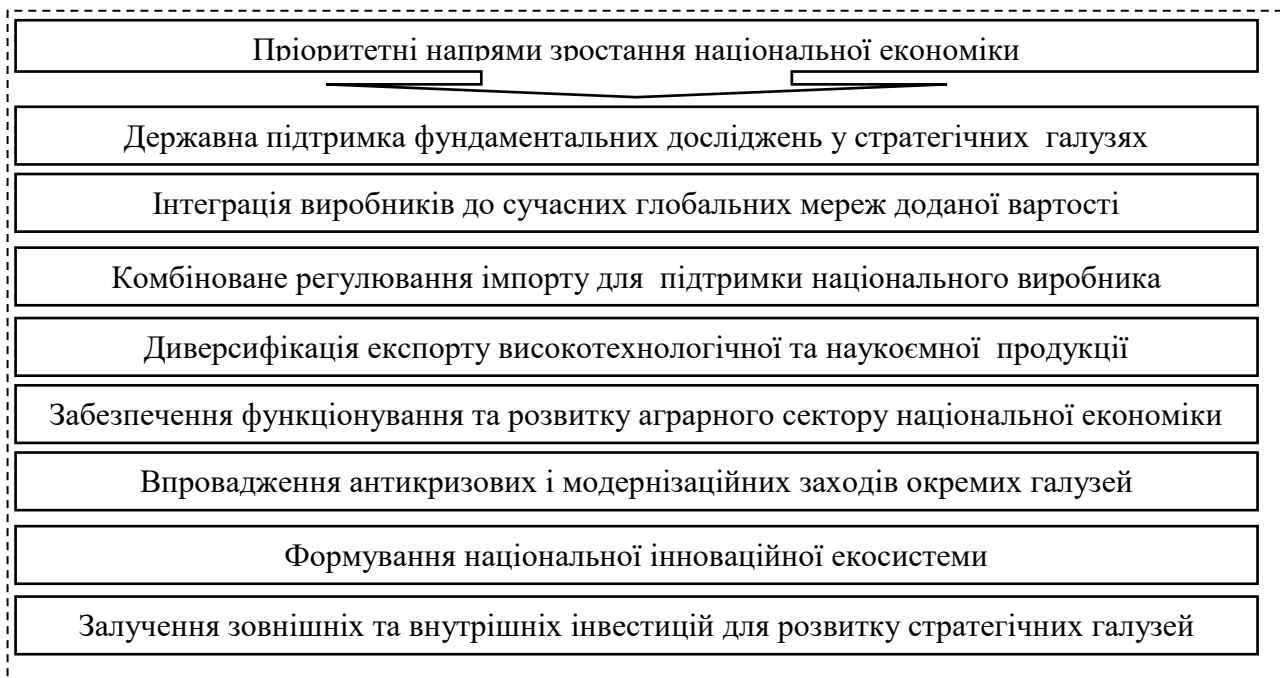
Пріоритетні напрями зростання національної економіки

Державна підтримка фундаментальних досліджень у стратегічних галузях

Інтеграція виробників до сучасних глобальних мереж доданої вартості

Комбіноване регулювання імпорту для підтримки національного виробника

Диверсифікація експорту високотехнологічної та наукоємної продукції

Забезпечення функціонування та розвитку аграрного сектору національної економіки

Впровадження антикризових і модернізаційних заходів окремих галузей

Формування національної інноваційної екосистеми

Залучення зовнішніх та внутрішніх інвестицій для розвитку стратегічних галузей